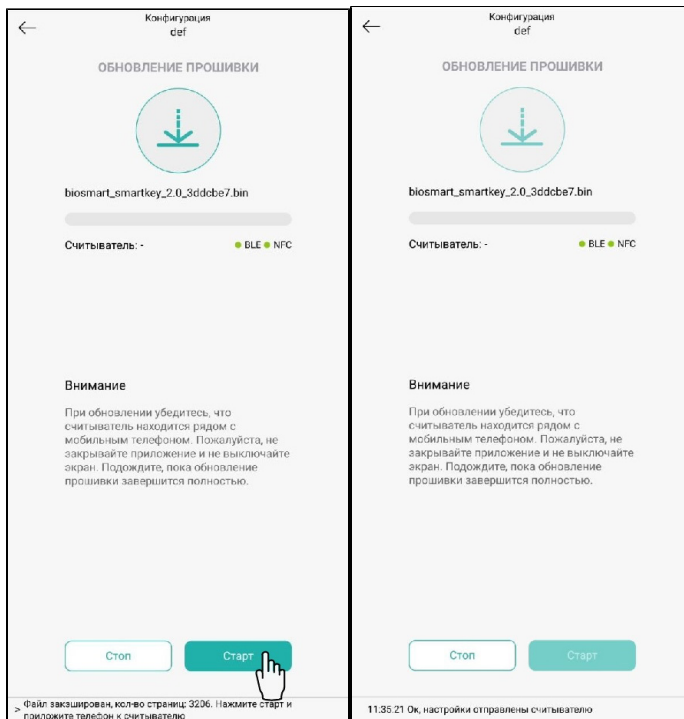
Конфигурация
def

ОБНОВЛЕНИЕ ПРОШИВКИ

biosmart_smartkey_2.0_3ddcbe7.bin

Считыватель: -

BLE NFC

Внимание

При обновлении убедитесь, что считыватель находится рядом с мобильным телефоном. Пожалуйста, не закрывайте приложение и не выключайте экран. Подождите, пока обновление прошивки завершится полностью.

Стоп

Старт

> Файл закэширован, кол-во страниц: 3206. Нажмите старт и приложите телефон к считывателю

Конфигурация
def

ОБНОВЛЕНИЕ ПРОШИВКИ

biosmart_smartkey_2.0_3ddcbe7.bin

Считыватель: -

BLE NFC

Внимание

При обновлении убедитесь, что считыватель находится рядом с мобильным телефоном. Пожалуйста, не закрывайте приложение и не выключайте экран. Подождите, пока обновление прошивки завершится полностью.

Стоп

Старт

11:35:21 Ок, настройки отправлены считывателю